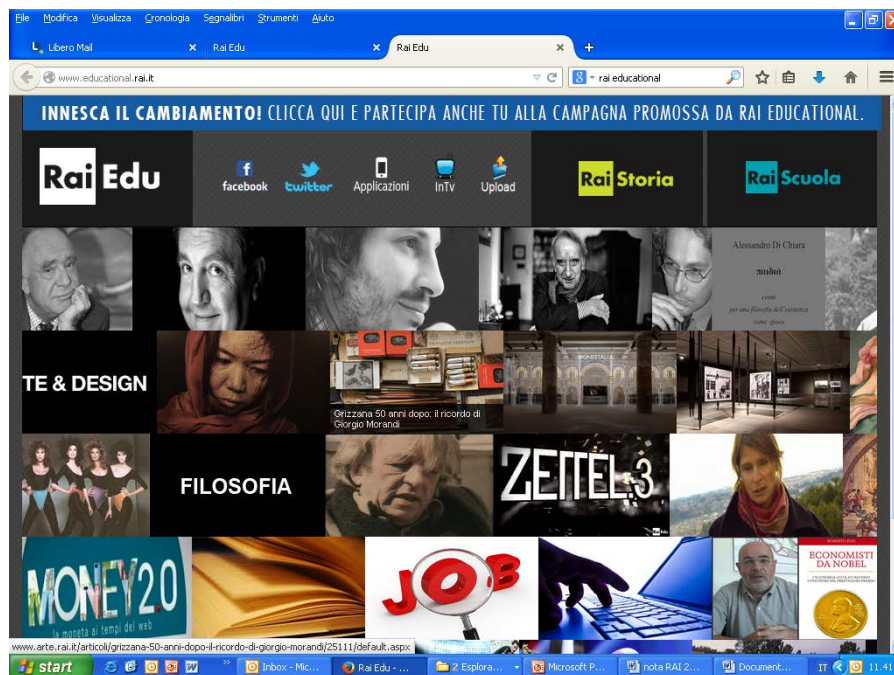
File Modifica Visualizza Cronologia Segnalibri Strumenti Aiuto

Libero Mail ×
Rai Edu ×
Rai Edu ×
+

www.educational.rai.it
rai educational

INNESCA IL CAMBIAMENTO! CLICCA QUI E PARTECIPA ANCHE TU ALLA CAMPAGNA PROMOSSA DA RAI EDUCATIONAL.

Rai Edu
facebook
twitter
Applicazioni
InTv
Upload
Rai Storia
Rai Scuola

Alessandro Di Chiara
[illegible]
per una filosofia dell'esistenza come gioco

TE & DESIGN

Grizzana 50 anni dopo: il ricordo di Giorgio Morandi

FILOSOFIA

ZETTEL 3

MONEY 2.0
la moneta ai tempi del web

JOB

ECONOMISTI DA NOBEL

www.arte.rai.it/articoli/grizzana-50-anni-dopo-il-ricordo-di-giorgio-morandi/25111/default.aspx

start
Inbox - Mic...
Rai Edu - ...
2 Esplora...
Microsoft P...
nota RAI 2...
Document...
IT
11.41